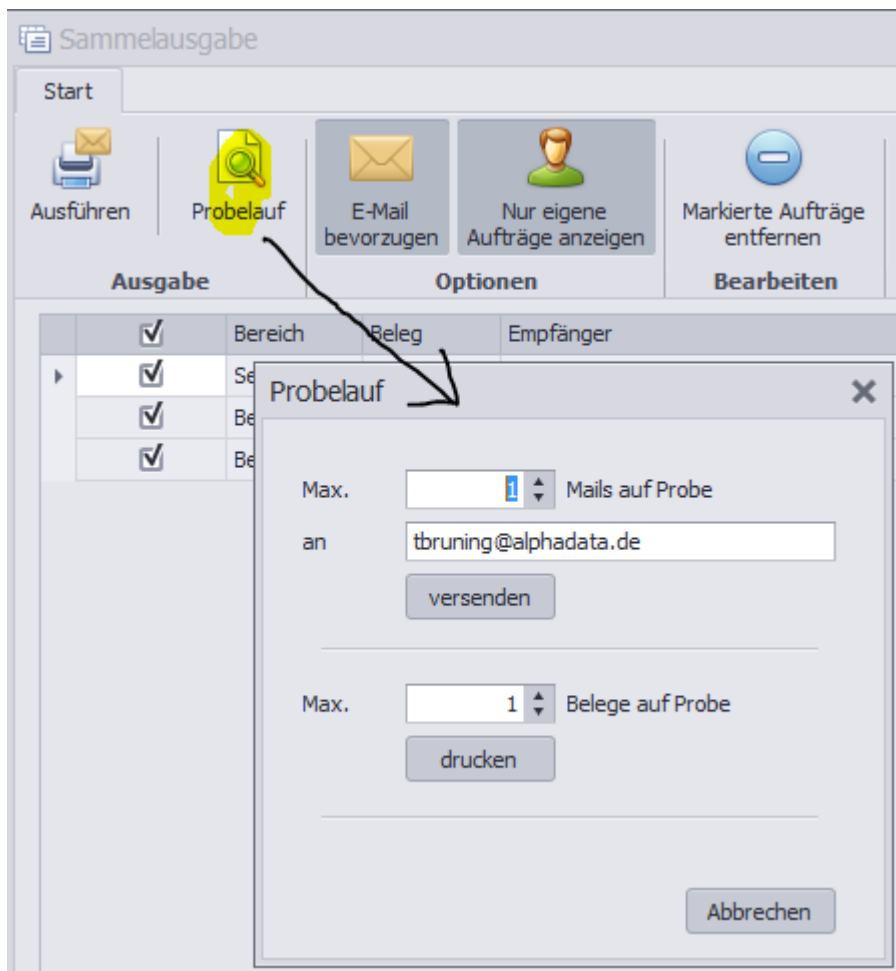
Sammelausgabe

Start

Ausführen

Probelauf

Ausgabe

E-Mail bevorzugen

Nur eigene Aufträge anzeigen

Optionen

Markierte Aufträge entfernen

Bearbeiten

| ☑ | Bereich | Beleg | Empfänger |
|---|---|---|---|
| ☑ | Se | | |
| ☑ | Be | | |
| ☑ | Be | | |

Probelauf

Max. 1 Mails auf Probe

an tbruning@alphadata.de

versenden

Max. 1 Belege auf Probe

drucken

Abbrechen